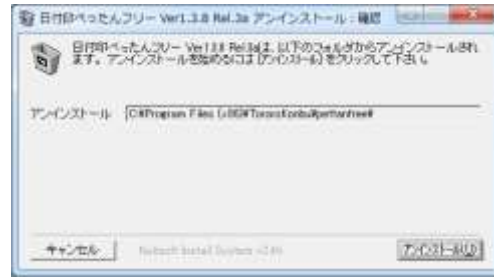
日付印ぺったんフリー Ver1.3.8 Rel.3a アンインストール：確認

日付印ぺったんフリー Ver1.3.8 Rel.3aは、以下のフォルダからアンインストールされます。アンインストールを始めるには[アンインストール]をクリックして下さい。

アンインストール C:¥Program Files (x86)¥TsucoKonbu¥pettanfree¥

キャンセル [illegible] アンインストール(U)